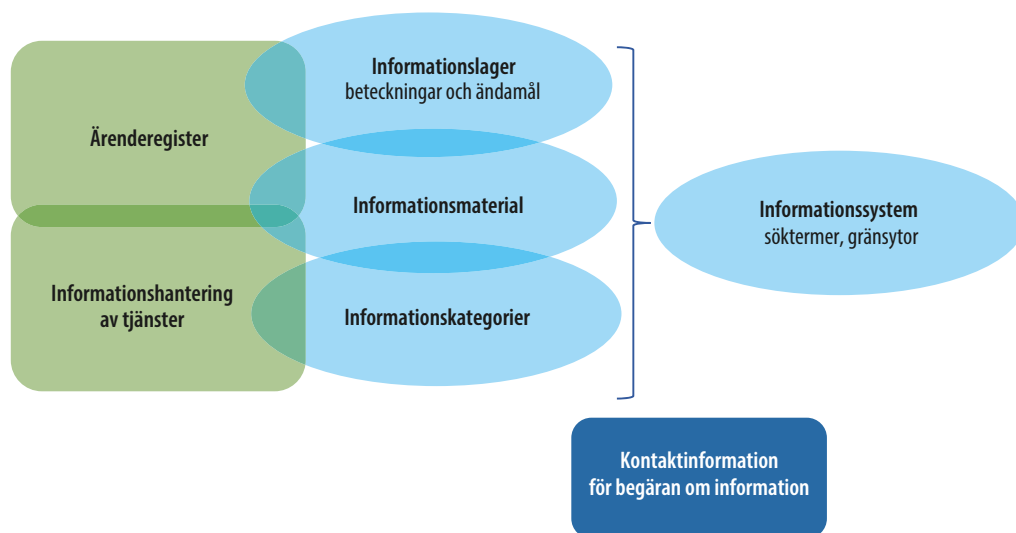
Ärenderegister

Informationshantering av tjänster

Informationslager
beteckningar och ändamål

Informationsmaterial

Informationskategorier

Informationssystem
söktermer, gränsytor

Kontaktinformation för begäran om information